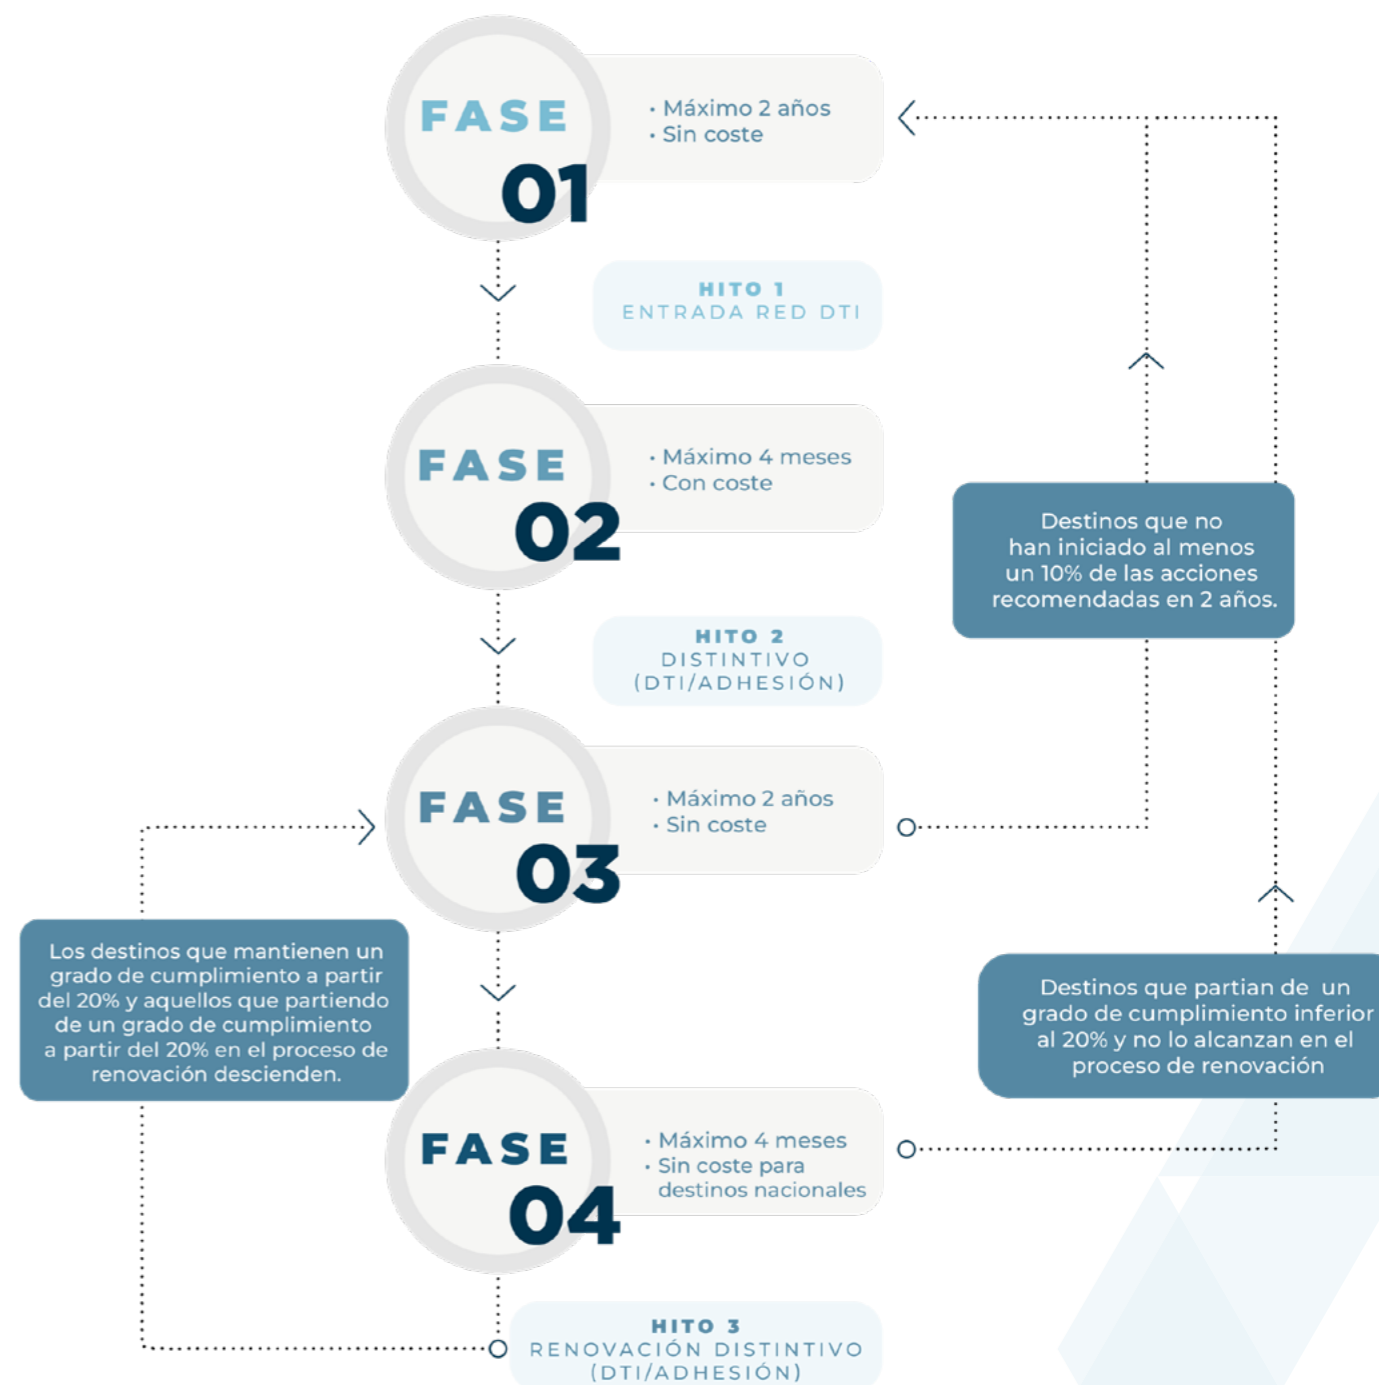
FASE 01

· Máximo 2 años
· Sin coste

HITO 1
ENTRADA RED DTI

FASE 02

· Máximo 4 meses
· Con coste

HITO 2
DISTINTIVO
(DTI/ADHESIÓN)

Destinos que no han iniciado al menos un 10% de las acciones recomendadas en 2 años.

FASE 03

· Máximo 2 años
· Sin coste

Los destinos que mantienen un grado de cumplimiento a partir del 20% y aquellos que partiendo de un grado de cumplimiento a partir del 20% en el proceso de renovación descienden.

Destinos que partian de un grado de cumplimiento inferior al 20% y no lo alcanzan en el proceso de renovación

FASE 04

· Máximo 4 meses
· Sin coste para destinos nacionales

HITO 3
RENOVACIÓN DISTINTIVO
(DTI/ADHESIÓN)